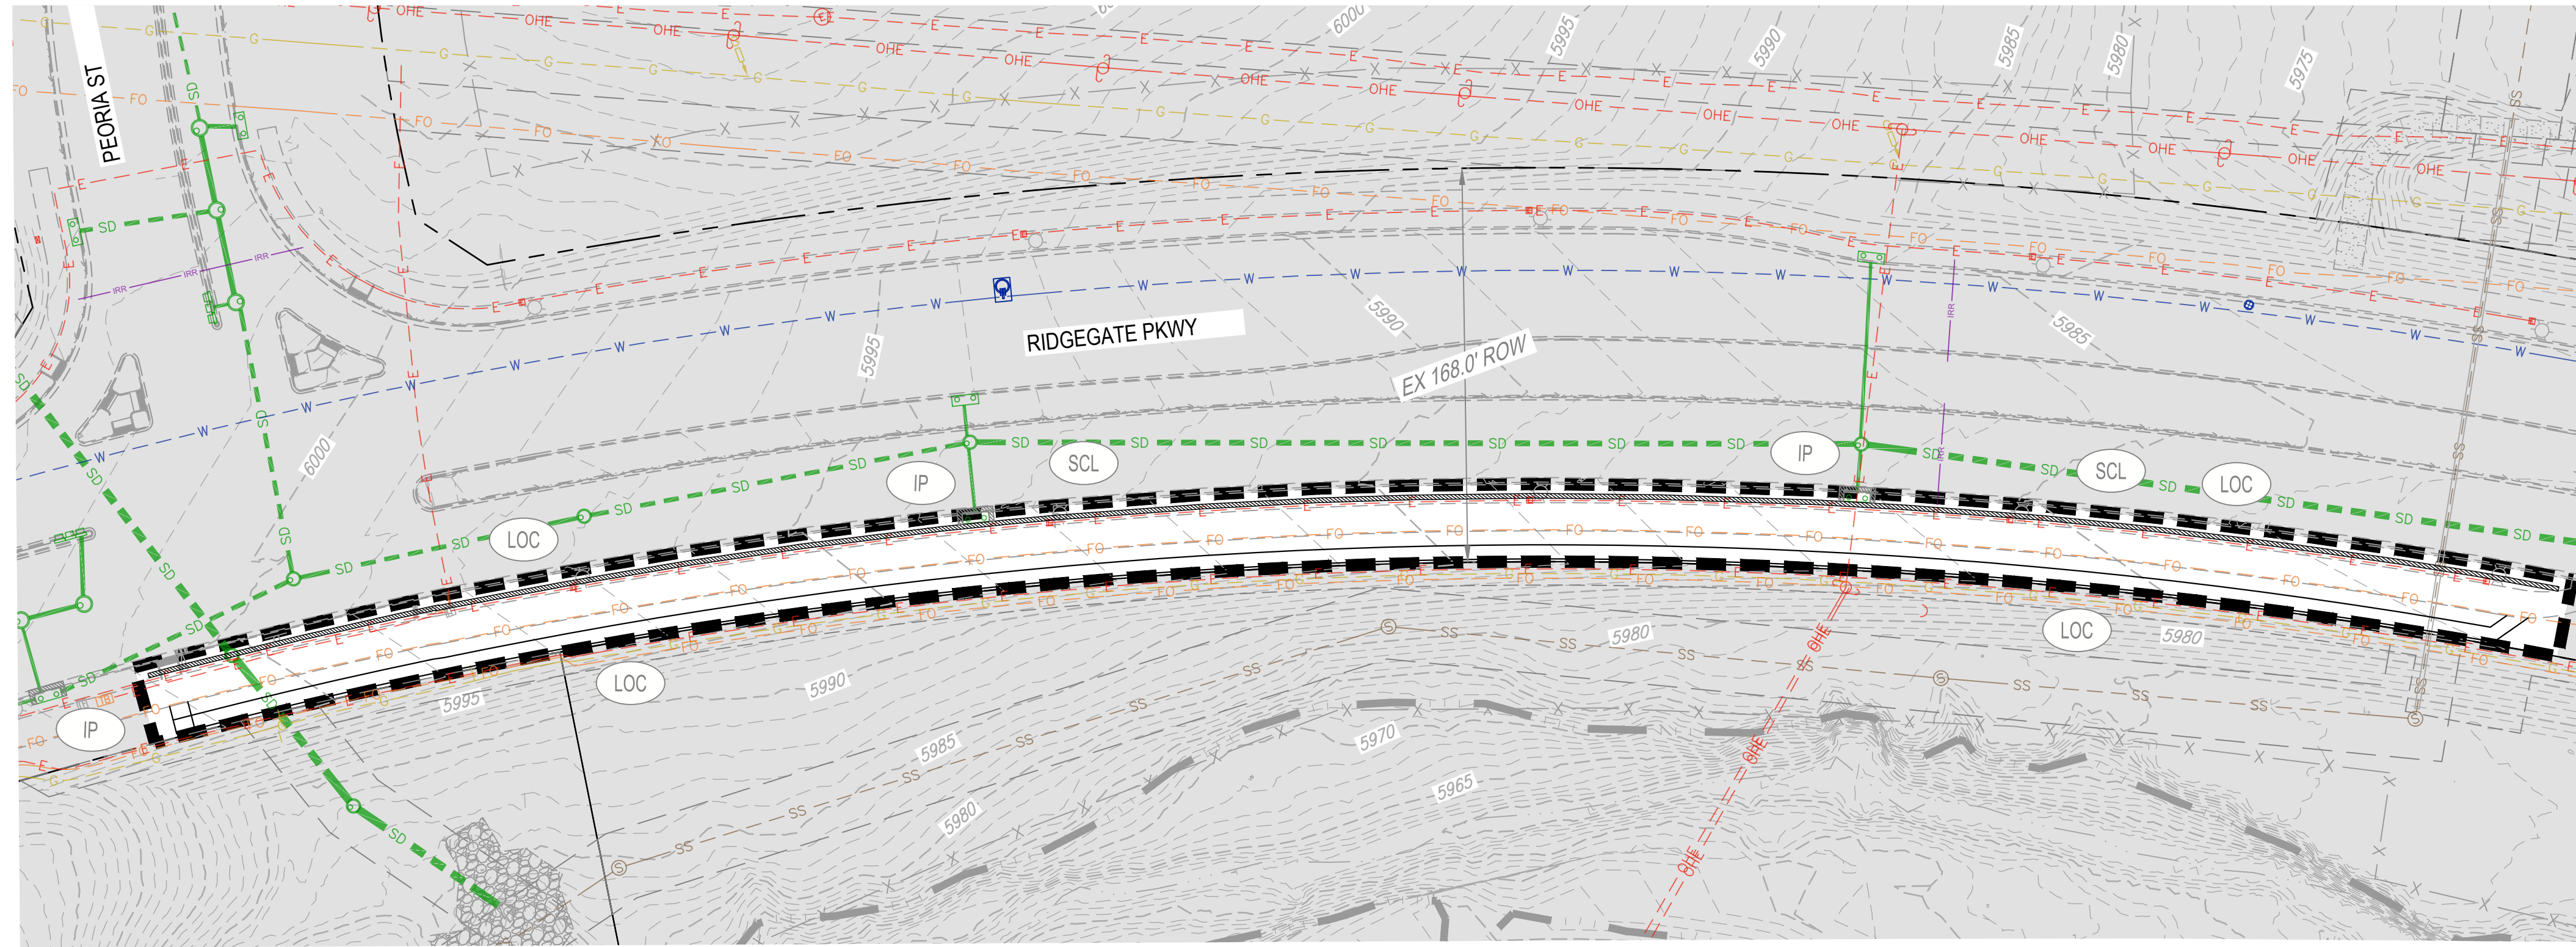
PEORIA ST
RIDGEGATE PKWY
EX 168.0' ROW
6000
5995
5990
5985
5980
5975
5995
6000
5990
5985
SD
SD
SD
SD
SD
SD
SD
SD
IP
SCL
LOC
IP
SCL
LOC
LOC
LOC
IP
LOC
5980
5980
5990
5995
5985
5970
5965
5980
SS
SS
OHE
OHE
OHE
FO
FO
E
W
W
G
IRR
IRR